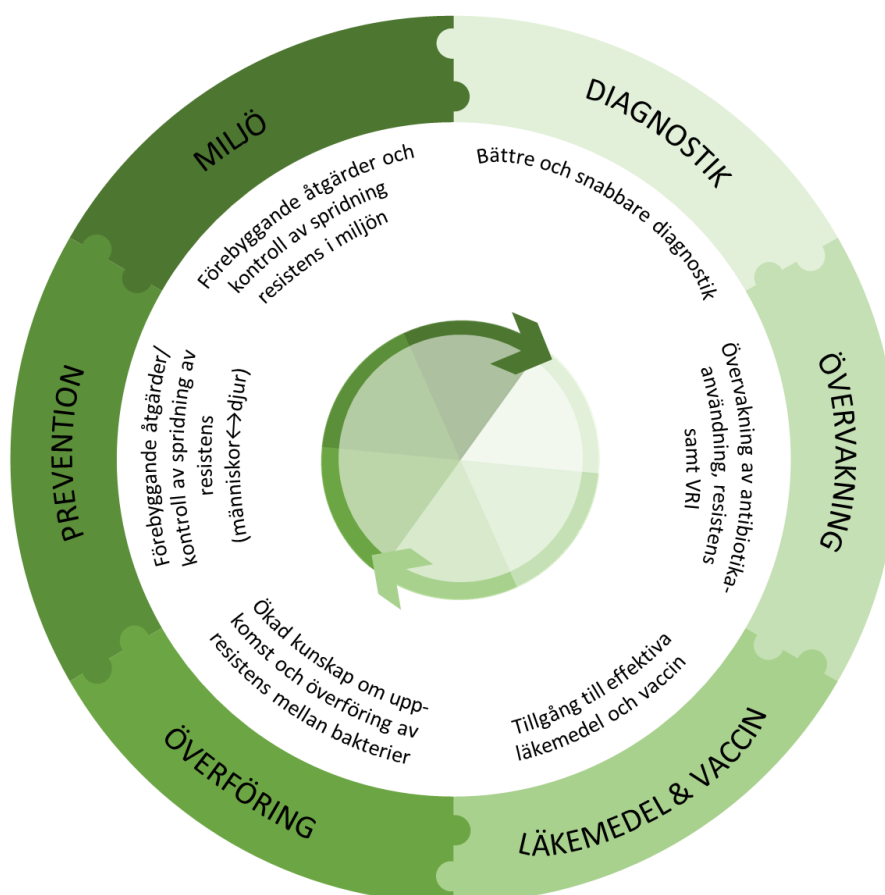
DIAGNOSTIK

Bättre och snabbare diagnostik

ÖVERVAKNING

Övervakning av antibiotika-användning, resistens samt VRI

LÄKEMEDEL & VACCIN

Tillgång till effektiva läkemedel och vaccin

ÖVERFÖRING

Ökad kunskap om uppkomst och överföring av resistens mellan bakterier

PREVENTION

Förebyggande åtgärder/ kontroll av spridning av resistens (människor↔djur)

MILJÖ

Förebyggande åtgärder och kontroll av spridning resistens i miljön